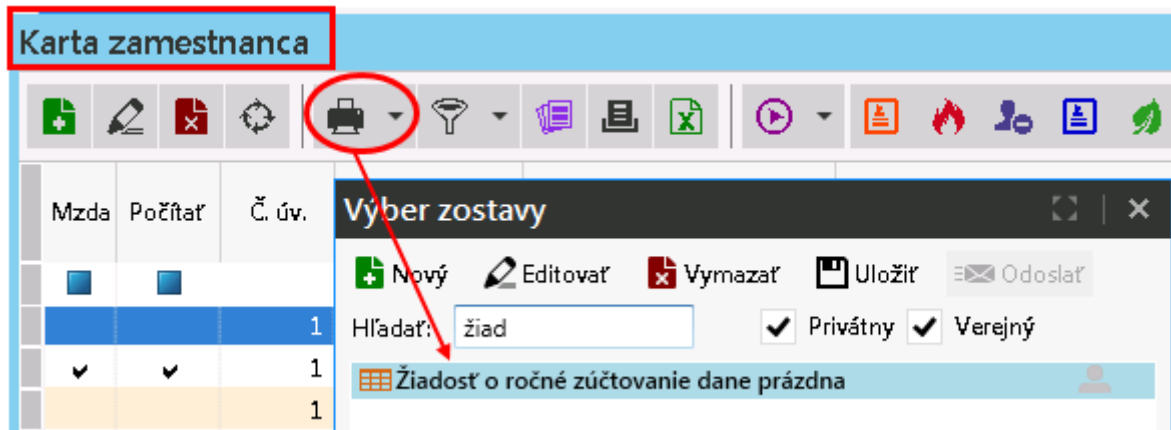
Karta zamestnanca

| Mzda | Počítať | Č. úv. |
|---|---|---|
| | | |
| | | 1 |
| ✔ | ✔ | 1 |
| | | 1 |

Výber zostavy

Nový Editovať Vymazať Uložiť Odoslať

Hľadať: žiad

Privátny Verejný

Žiadosť o ročné zúčtovanie dane prázdna